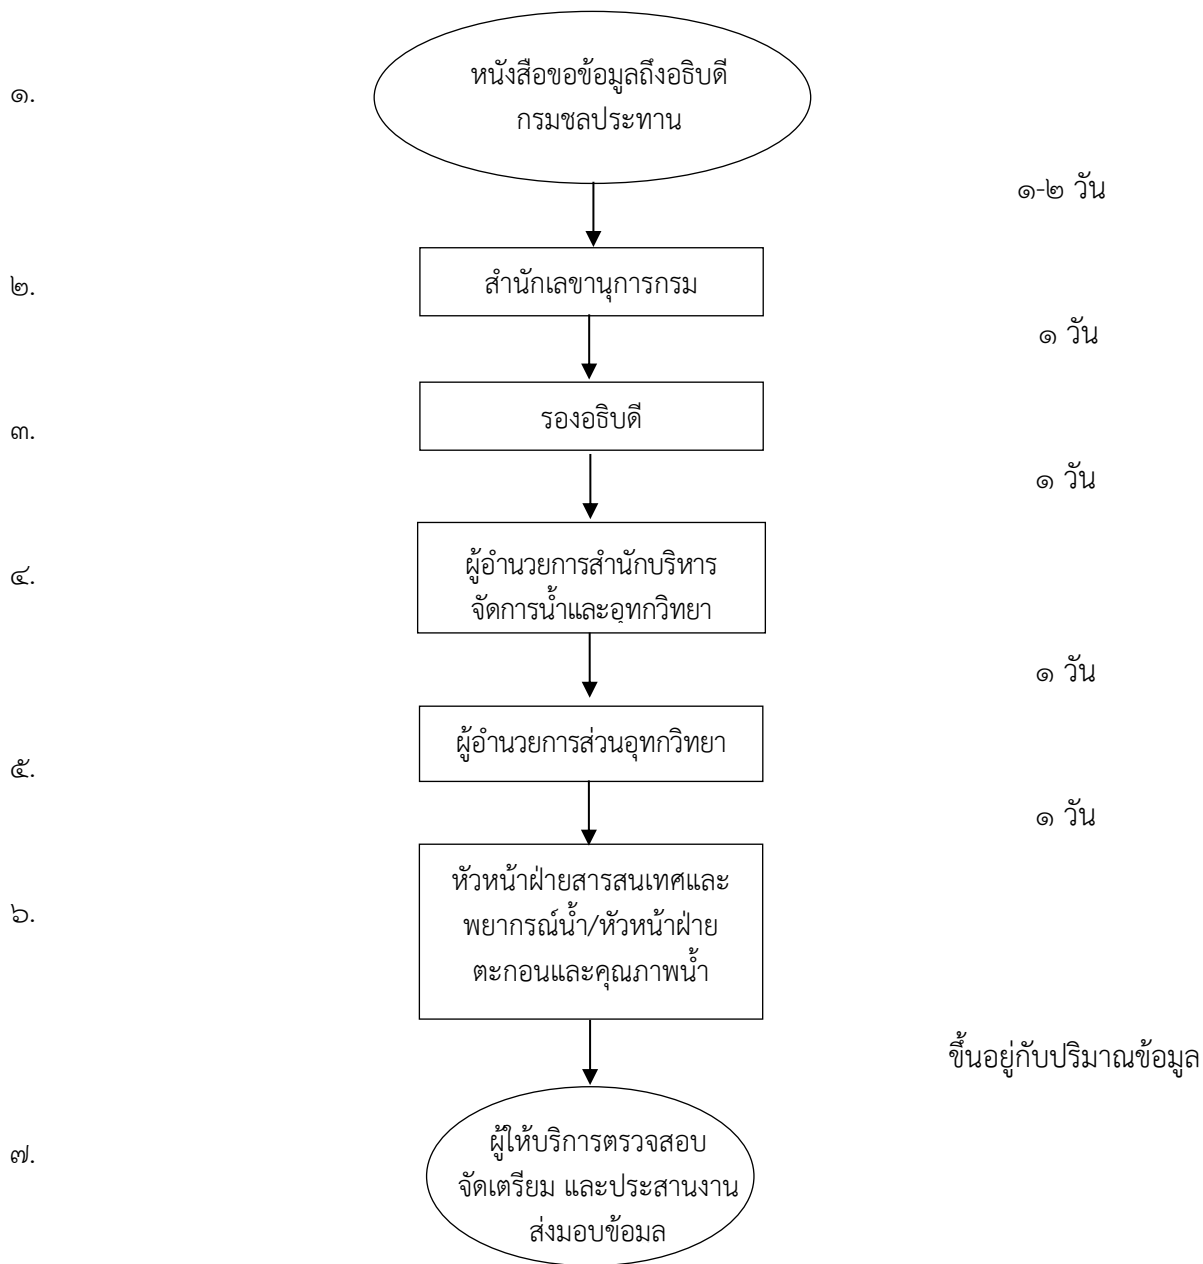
๑. หนังสือขอข้อมูลถึงอธิบดี กรมชลประทาน

๑-๒ วัน

๒. สำนักเลขานุการกรม

๑ วัน

๓. รองอธิบดี

๑ วัน

๔. ผู้อำนวยการสำนักบริหารจัดการน้ำและอุทกวิทยา

๑ วัน

๕. ผู้อำนวยการส่วนอุทกวิทยา

๑ วัน

๖. หัวหน้าฝ่ายสารสนเทศและพยากรณ์น้ำ/หัวหน้าฝ่ายตะกอนและคุณภาพน้ำ

ขึ้นอยู่กับปริมาณข้อมูล

๗. ผู้ให้บริการตรวจสอบ จัดเตรียม และประสานงานส่งมอบข้อมล